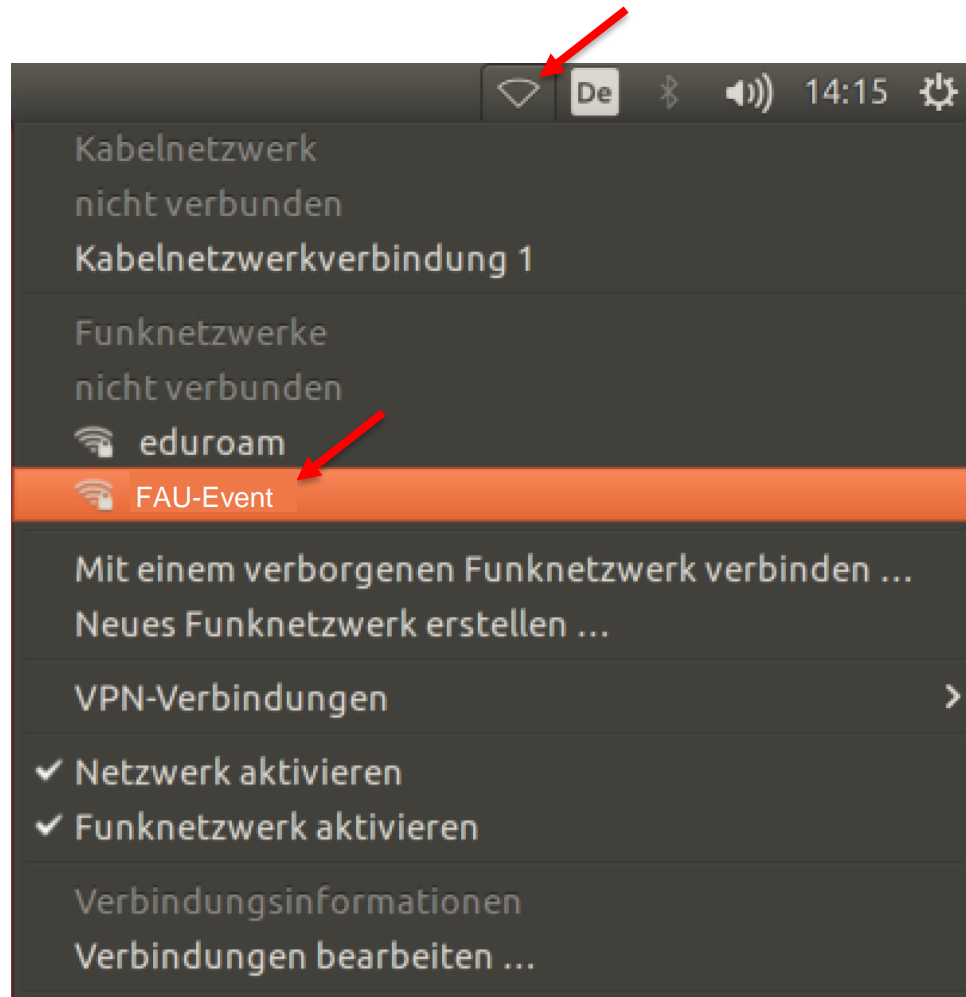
De 14:15

Kabelnetzwerk
nicht verbunden
Kabelnetzwerkverbindung 1

Funknetzwerke
nicht verbunden
eduroam
FAU-Event

Mit einem verborgenen Funknetzwerk verbinden …
Neues Funknetzwerk erstellen …

VPN-Verbindungen

✔ Netzwerk aktivieren
✔ Funknetzwerk aktivieren

Verbindungsinformationen
Verbindungen bearbeiten …